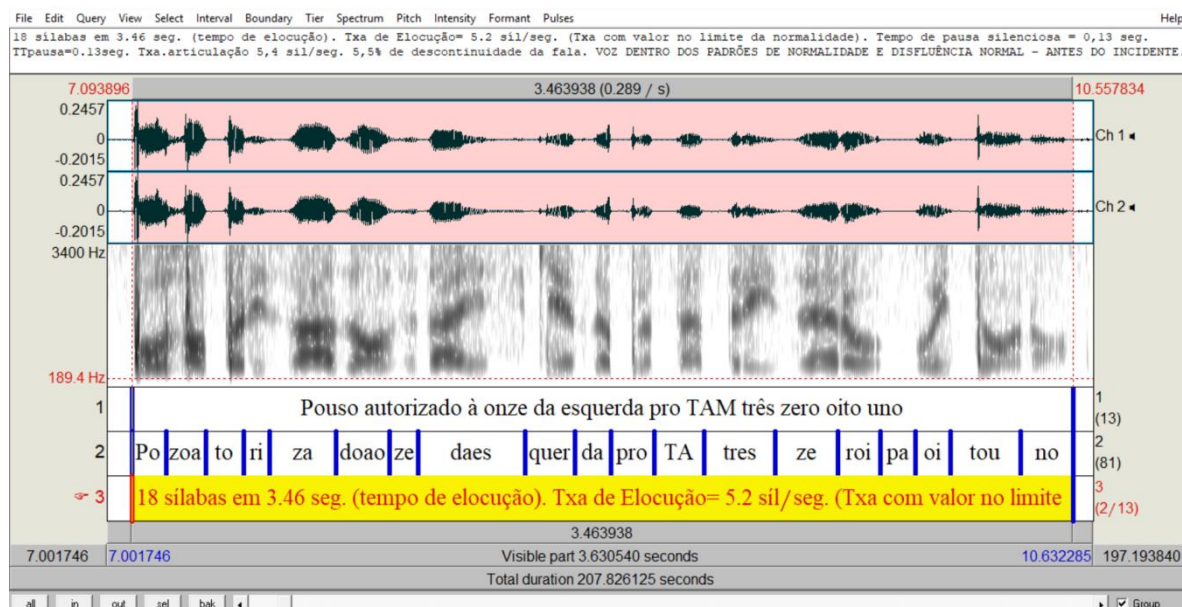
File Edit Query View Select Interval Boundary Tier Spectrum Pitch Intensity Formant Pulses Help

18 sílabas em 3.46 seg. (tempo de elocução). Txa de Elocução= 5.2 síl/seg. (Txa com valor no limite da normalidade). Tempo de pausa silenciosa = 0,13 seg. TTpausa=0.13seg. Txa.articulação 5,4 síl/seg. 5,5% de descontinuidade da fala. VOZ DENTRO DOS PADRÕES DE NORMALIDADE E DISFLUÊNCIA NORMAL - ANTES DO INCIDENTE.

7.093896 3.463938 (0.289 / s) 10.557834

0.2457
0
-0.2015 Ch 1
0.2457
0
-0.2015 Ch 2
3400 Hz
189.4 Hz

1 Pouso autorizado à onze da esquerda pro TAM três zero oito uno 1 (13)

2 Po zoa to ri za doao ze daes quer da pro TA tres ze roi pa oi tou no 2 (81)

3 18 sílabas em 3.46 seg. (tempo de elocução). Txa de Elocução= 5.2 síl/seg. (Txa com valor no limite 3 (2/13)

3.463938

7.001746 7.001746 Visible part 3.630540 seconds 10.632285 197.193840

Total duration 207.826125 seconds

all in out sel bak Group